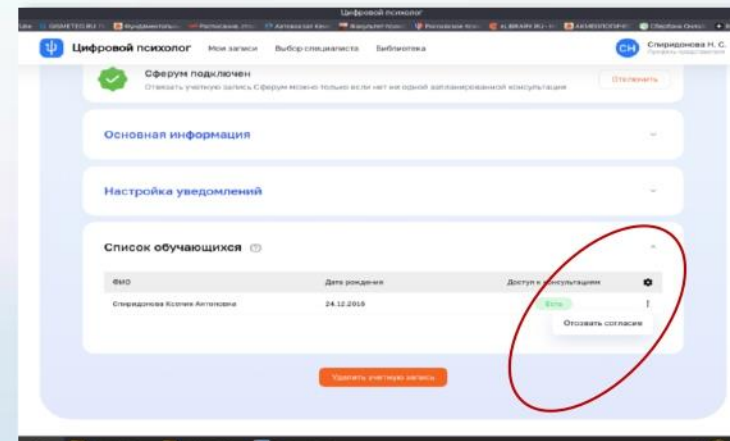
Цифровой психолог

Цифровой психолог Мои записи Выбор специалиста Библиотека

СН Спиридонова Н. С.

Сферум подключен
Отвязать учетную запись Сферум можно только если нет ни одной запланированной консультации

Отвязать

Основная информация

Настройка уведомлений

Список обучающихся

| ФИО | Дата рождения | Доступ к консультациям |
|---|---|---|
| Спиридонова Ксения Антоновна | 24.12.2015 | Есть |

Отозвать согласие

Удалить учетную запись